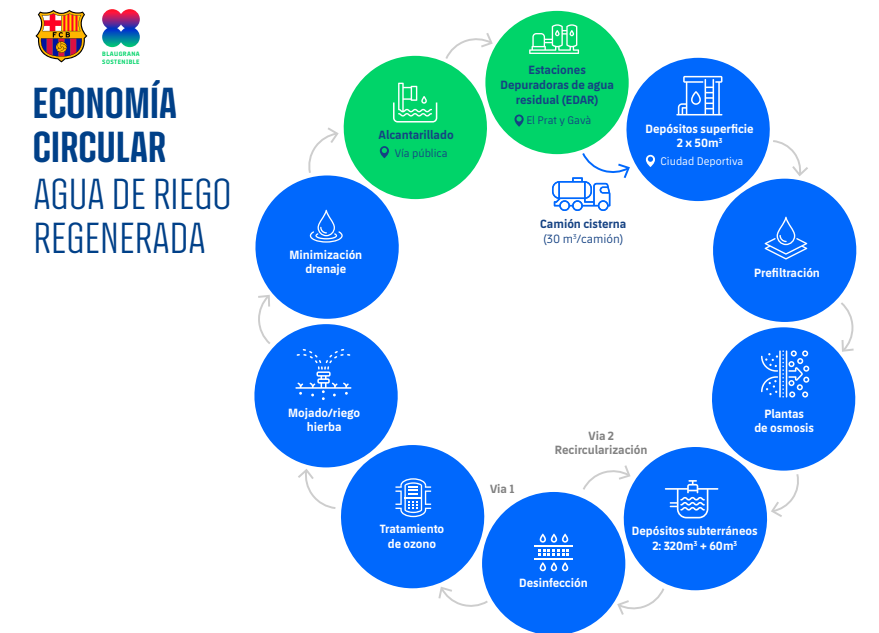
FCB

BLAUGRANA SOSTENIBLE

ECONOMÍA CIRCULAR
AGUA DE RIEGO REGENERADA

Estaciones Depuradoras de agua residual (EDAR)
El Prat y Gavà

Depósitos superficie
$2 \times 50m^3$
Ciudad Deportiva

Camión cisterna
(30 $m^3$/camión)

Prefiltración

Plantas de osmosis

Depósitos subterráneos
2: $320m^3 + 60m^3$

Via 2
Recircularización

Desinfección

Via 1

Tratamiento de ozono

Mojado/riego hierba

Minimización drenaje

Alcantarillado
Vía pública